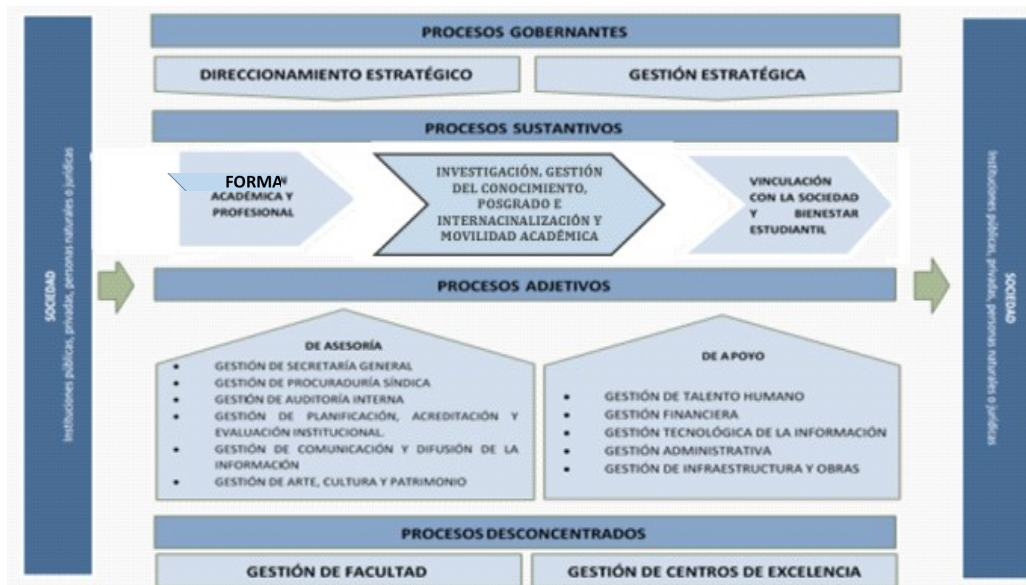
SOCIEDAD
Instituciones públicas, privadas, personas naturales o jurídicas

PROCESOS GOBERNANTES

DIRECCIONAMIENTO ESTRATÉGICO

GESTIÓN ESTRATÉGICA

PROCESOS SUSTANTIVOS

FORMA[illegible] ACADÉMICA Y PROFESIONAL

INVESTIGACIÓN, GESTIÓN DEL CONOCIMIENTO, POSGRADO E INTERNACINALIZACIÓN Y MOVILIDAD ACADÉMICA

VINCULACIÓN CON LA SOCIEDAD Y BIENESTAR ESTUDIANTIL

PROCESOS ADJETIVOS

DE ASESORÍA
• GESTIÓN DE SECRETARÍA GENERAL
• GESTIÓN DE PROCURADURÍA SÍNDICA
• GESTIÓN DE AUDITORÍA INTERNA
• GESTIÓN DE PLANIFICACIÓN, ACREDITACIÓN Y EVALUACIÓN INSTITUCIONAL.
• GESTIÓN DE COMUNICACIÓN Y DIFUSIÓN DE LA INFORMACIÓN
• GESTIÓN DE ARTE, CULTURA Y PATRIMONIO

DE APOYO
• GESTIÓN DE TALENTO HUMANO
• GESTIÓN FINANCIERA
• GESTIÓN TECNOLÓGICA DE LA INFORMACIÓN
• GESTIÓN ADMINISTRATIVA
• GESTIÓN DE INFRAESTRUCTURA Y OBRAS

PROCESOS DESCONCENTRADOS

GESTIÓN DE FACULTAD

GESTIÓN DE CENTROS DE EXCELENCIA

SOCIEDAD
Instituciones públicas, privadas, personas naturales o jurídicas